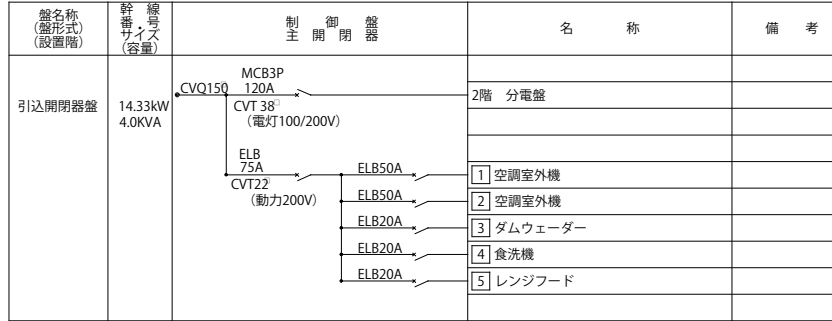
| 盤名称(盤形式)(設置階) | 幹線番号サイズ(容量) | 制御盤主開閉器 | 名称 | 備考 |
|---|---|---|---|---|
| 引込開閉器盤 | 14.33kW 4.0KVA | CVQ150 MCB3P 120A CVT 38□ (電灯100/200V) | 2階 分電盤 | |
| | | | | |
| | | | | |
| | | ELB 75A CVT22□ (動力200V) ELB50A | 1 空調室外機 | |
| | | ELB50A | 2 空調室外機 | |
| | | ELB20A | 3 ダムウェーダー | |
| | | ELB20A | 4 食洗機 | |
| | | ELB20A | 5 レンジフード | |